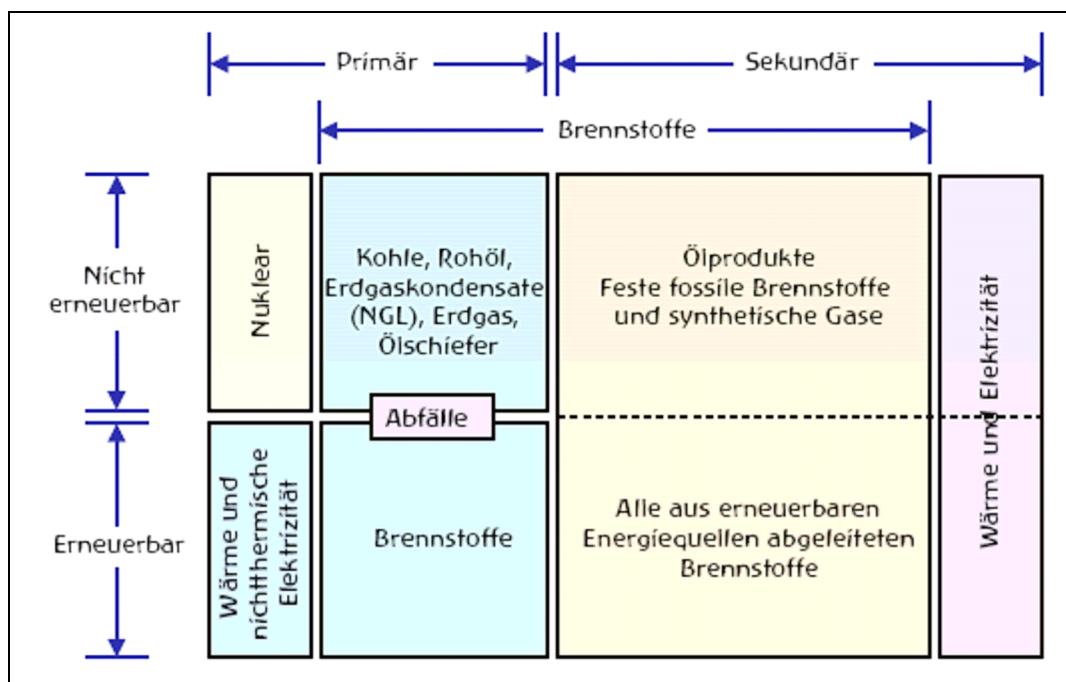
Primär

Sekundär

Brennstoffe

Nicht erneuerbar

Erneuerbar

Nuklear

Kohle, Rohöl, Erdgaskondensate (NGL), Erdgas, Ölschiefer

Ölprodukte
Feste fossile Brennstoffe und synthetische Gase

Wärme und Elektrizität

Abfälle

Wärme und nichtthermische Elektrizität

Brennstoffe

Alle aus erneuerbaren Energiequellen abgeleiteten Brennstoffe